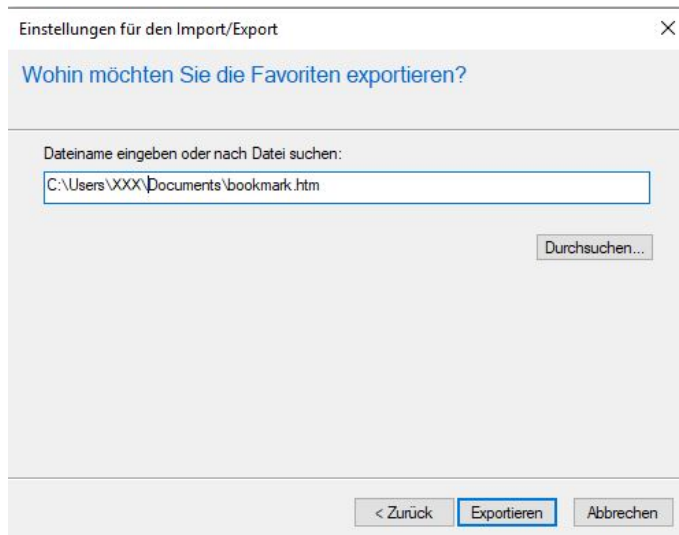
Einstellungen für den Import/Export

×

Wohin möchten Sie die Favoriten exportieren?

Dateiname eingeben oder nach Datei suchen:

C:\Users\XXX\Documents\bookmark.htm

Durchsuchen...

< Zurück

Exportieren

Abbrechen